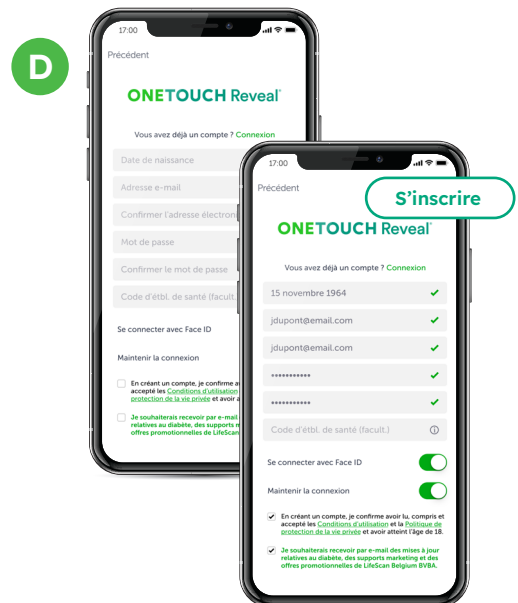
D

17:00

Précédent

ONETOUCH Reveal®

Vous avez déjà un compte ? Connexion

Date de naissance

Adresse e-mail

Confirmer l'adresse électron

Mot de passe

Confirmer le mot de passe

Code d'étbl. de santé (facult.

Se connecter avec Face ID

Maintenir la connexion

En créant un compte, je confirme av accepté les Conditions d'utilisation protection de la vie privée et avoir a

Je souhaiterais recevoir par e-mail relatives au diabète, des supports m offres promotionnelles de LifeScan

17:00

Précédent

S'inscrire

ONETOUCH Reveal®

Vous avez déjà un compte ? Connexion

15 novembre 1964

jdupont@email.com

jdupont@email.com

••••••••••••

••••••••••••

Code d'étbl. de santé (facult.)

Se connecter avec Face ID

Maintenir la connexion

En créant un compte, je confirme avoir lu, compris et accepté les Conditions d'utilisation et la Politique de protection de la vie privée et avoir atteint l'âge de 18.

Je souhaiterais recevoir par e-mail des mises à jour relatives au diabète, des supports marketing et des offres promotionnelles de LifeScan Belgium BVBA.